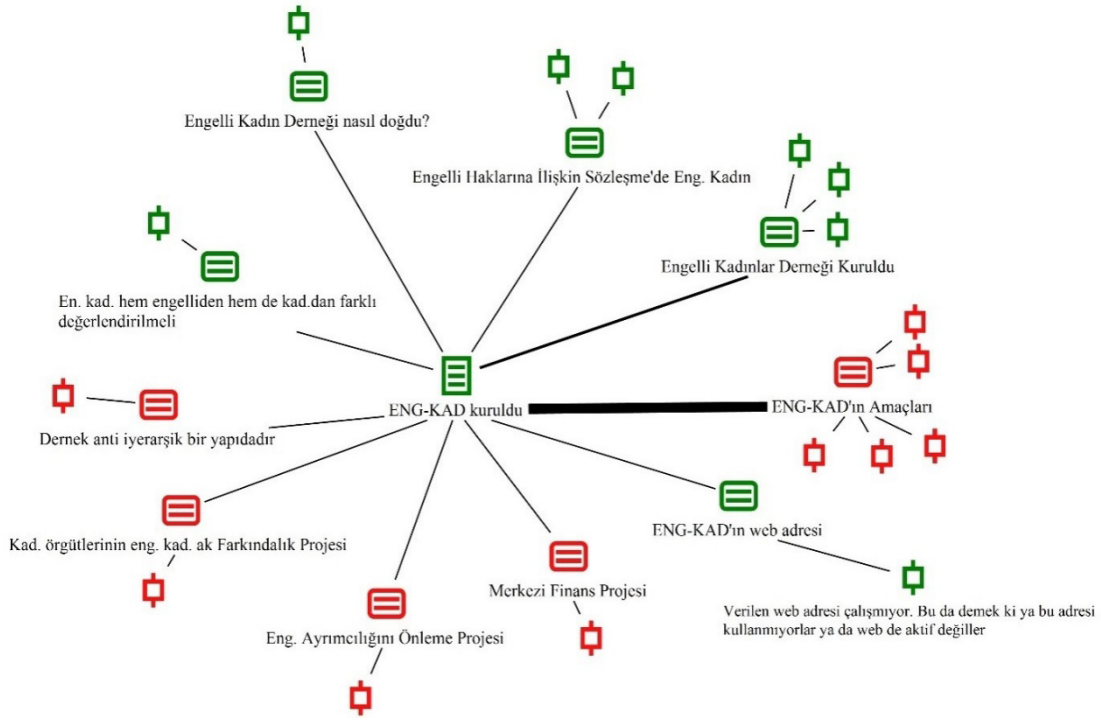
Engelli Kadın Derneği nasıl doğdu?

Engelli Haklarına İlişkin Sözleşme'de Eng. Kadın

Engelli Kadınlar Derneği Kuruldu

En. kad. hem engelliden hem de kad.dan farklı değerlendirilmeli

ENG-KAD kuruldu

ENG-KAD'ın Amaçları

Dernek anti iyerarşik bir yapıdadır

Kad. örgütlerinin eng. kad. ak Farkındalık Projesi

ENG-KAD'ın web adresi

Merkezi Finans Projesi

Eng. Ayrımcılığını Önleme Projesi

Verilen web adresi çalışmıyor. Bu da demek ki ya bu adresi kullanmıyorlar ya da web de aktif değiller